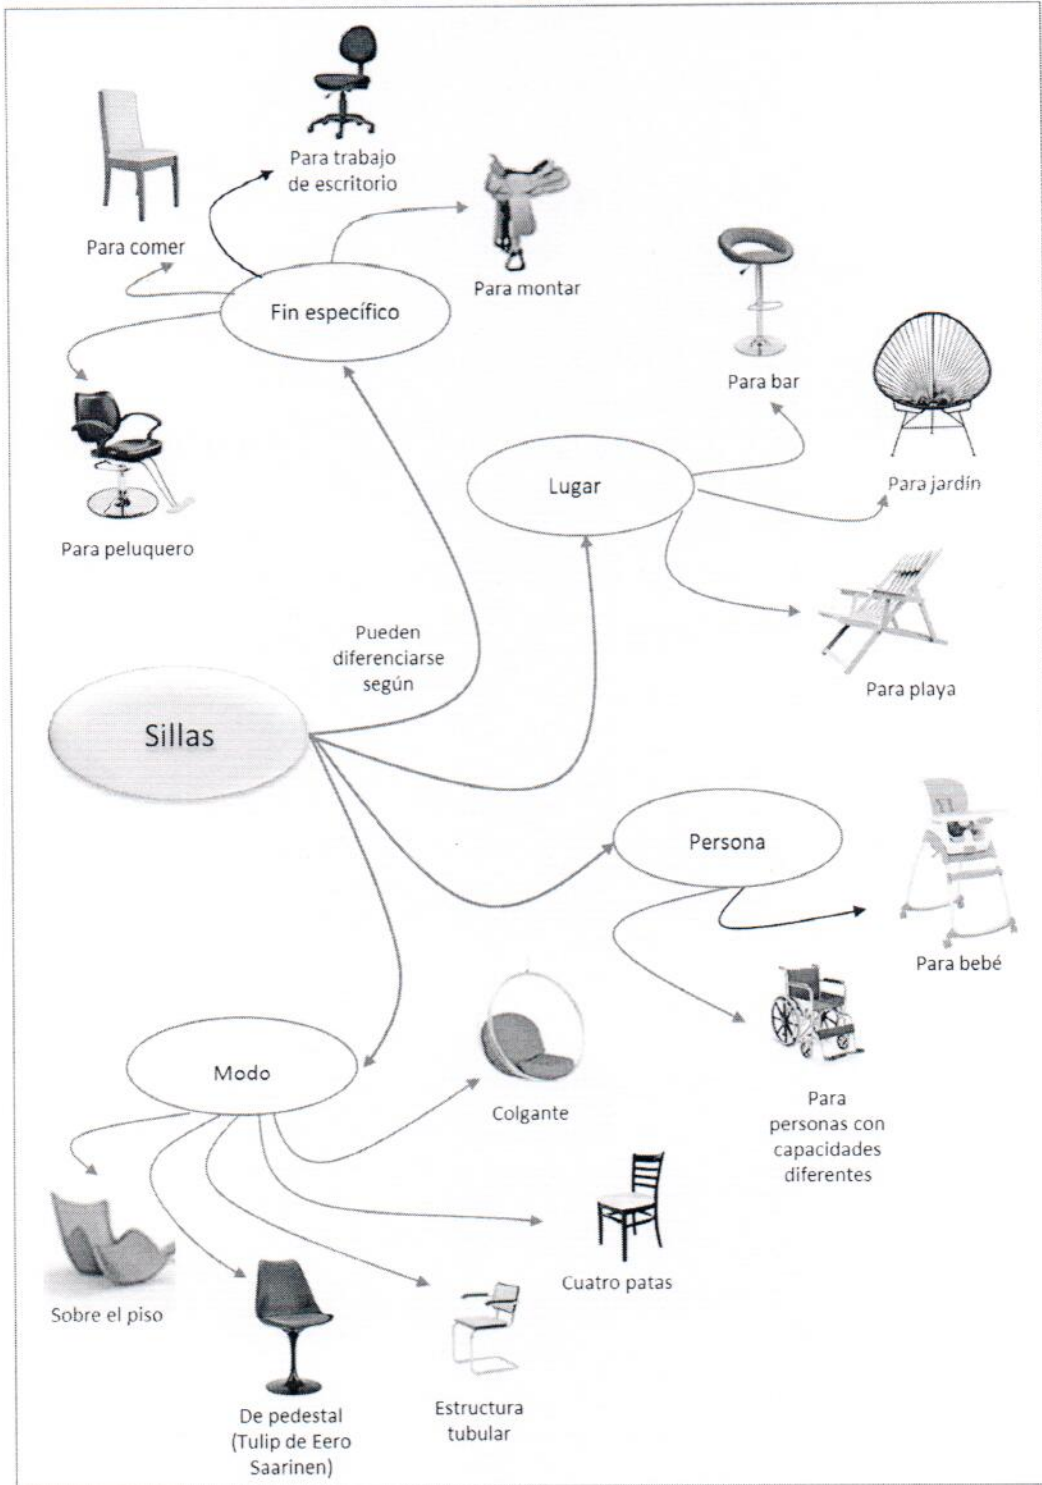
Para trabajo de escritorio

Para comer

Para montar

Fin específico

Para bar

Para peluquero

Lugar

Para jardín

Para playa

Pueden diferenciarse según

Sillas

Persona

Para bebé

Modo

Colgante

Para personas con capacidades diferentes

Cuatro patas

Sobre el piso

De pedestal (Tulip de Eero Saarinen)

Estructura tubular